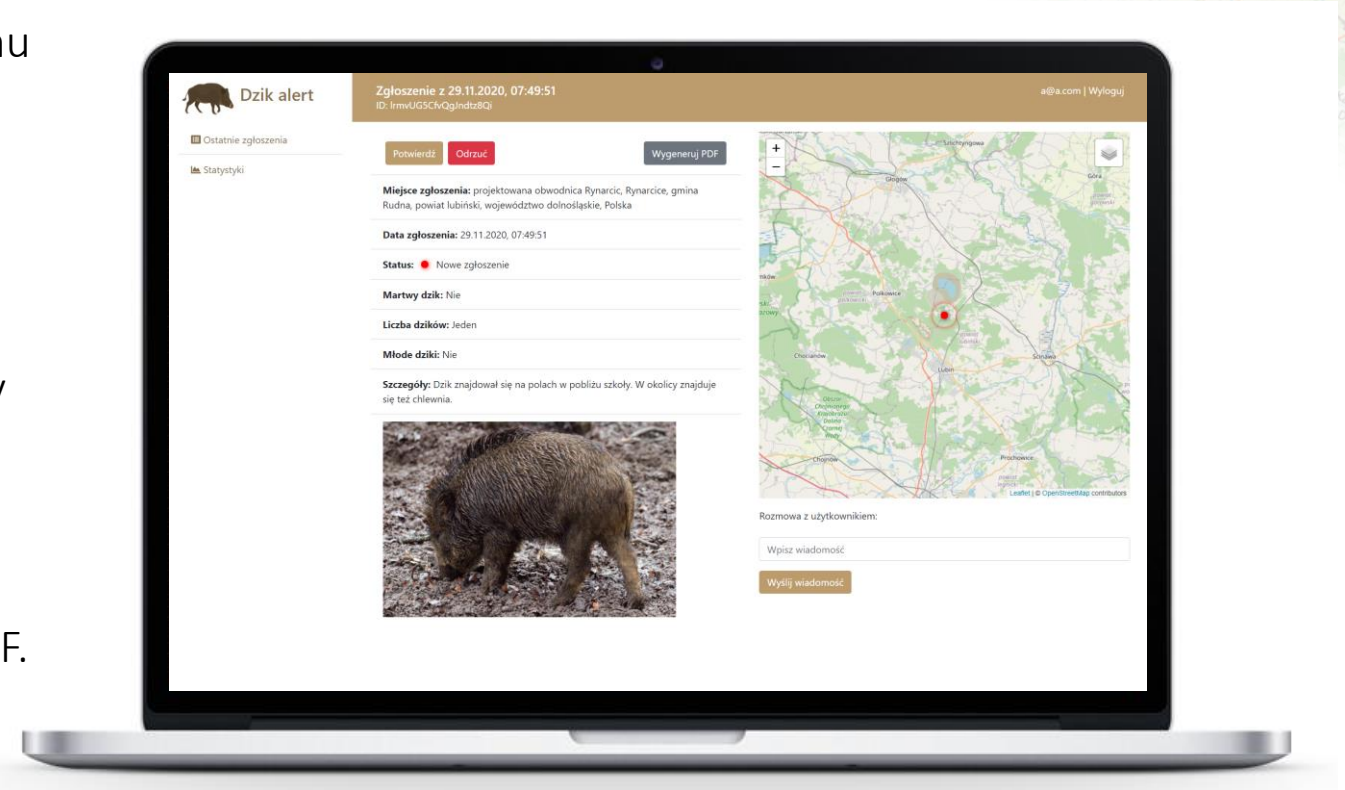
nu

y

F.

Dzik alert

Ostatnie zgłoszenia

Statystyki

Zgłoszenie z 29.11.2020, 07:49:51
ID: IrmvUG5CfvQgJndtz8Qi

a@a.com | Wyloguj

Potwierdź Odrzuć Wygeneruj PDF

**Miejsce zgłoszenia:** projektowana obwodnica Rynarcic, Rynarcice, gmina Rudna, powiat lubiński, województwo dolnośląskie, Polska

**Data zgłoszenia:** 29.11.2020, 07:49:51

**Status:** Nowe zgłoszenie

**Martwy dzik:** Nie

**Liczba dzików:** Jeden

**Młode dziki:** Nie

**Szczegóły:** Dzik znajdował się na polach w pobliżu szkoły. W okolicy znajduje się też chlewnia.

+
−

Głogów
Góra
Polkowice
Chocianów
Lubin
Ścinawa
Chojnów
Prochowice

Leaflet | © OpenStreetMap contributors

Rozmowa z użytkownikiem:

Wpisz wiadomość

Wyślij wiadomość